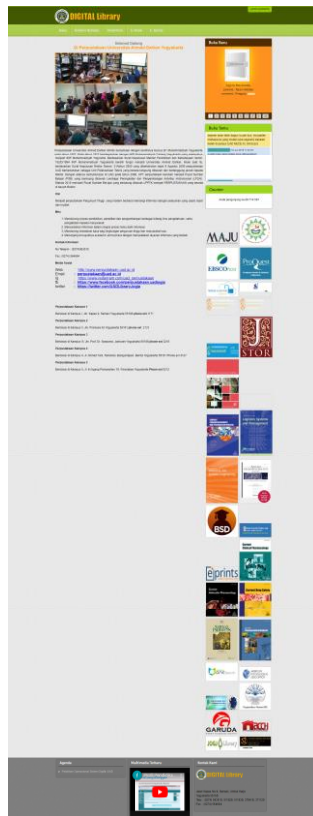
DIGITAL library

Selamat Datang
Di Perpustakaan Universitas Ahmad Dahlan Yogyakarta

Buku Baru

Buku Tamu

Counter

MAJU

EBSCOhost

ProQuest

JSTOR

eprints

BSD

GARUDA

Agenda

Multimedia Terbaru

Kontak Kami

DIGITAL library